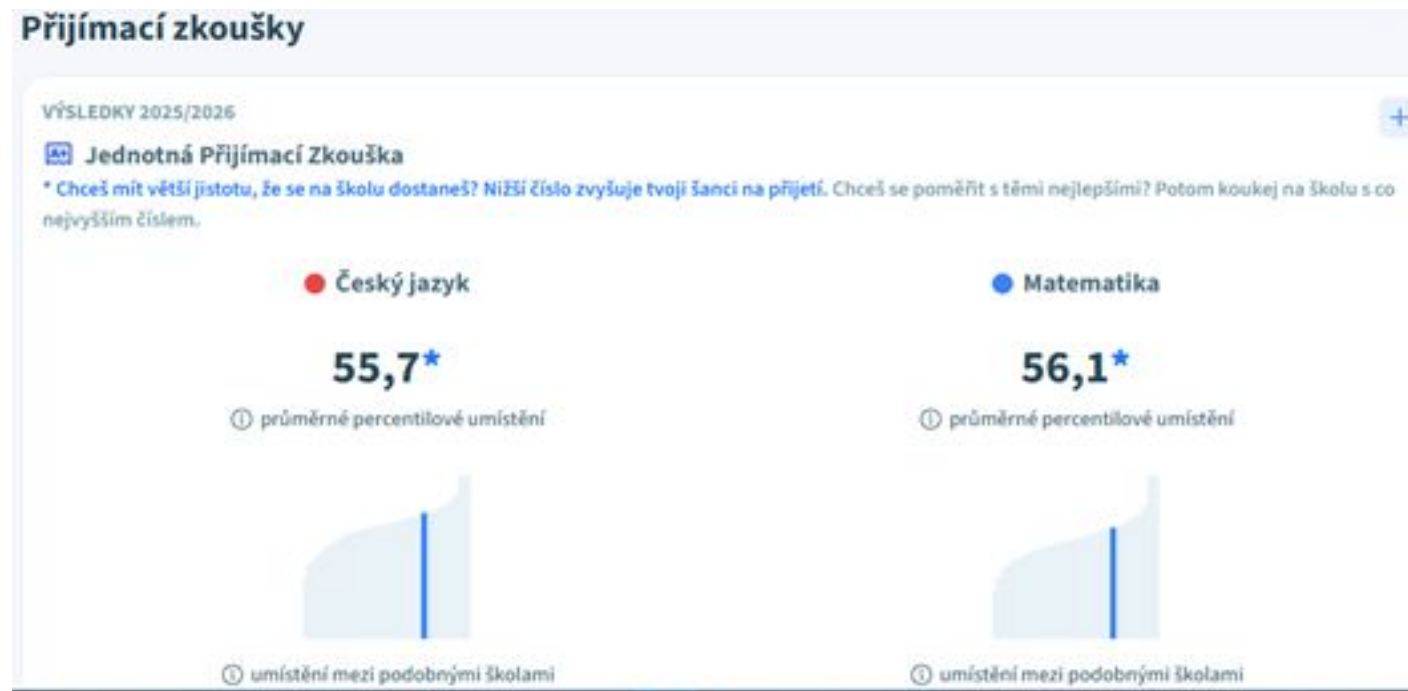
Přijímací zkoušky

VÝSLEDKY 2025/2026

+

Jednotná Přijímací Zkouška

* Chceš mít větší jistotu, že se na školu dostaneš? Nižší číslo zvyšuje tvoji šanci na přijetí. Chceš se poměřit s těmi nejlepšími? Potom koukej na školu s co nejvyšším číslem.

Český jazyk

55,7*

ⓘ průměrné percentilové umístění

ⓘ umístění mezi podobnými školami

Matematika

56,1*

ⓘ průměrné percentilové umístění

ⓘ umístění mezi podobnými školami